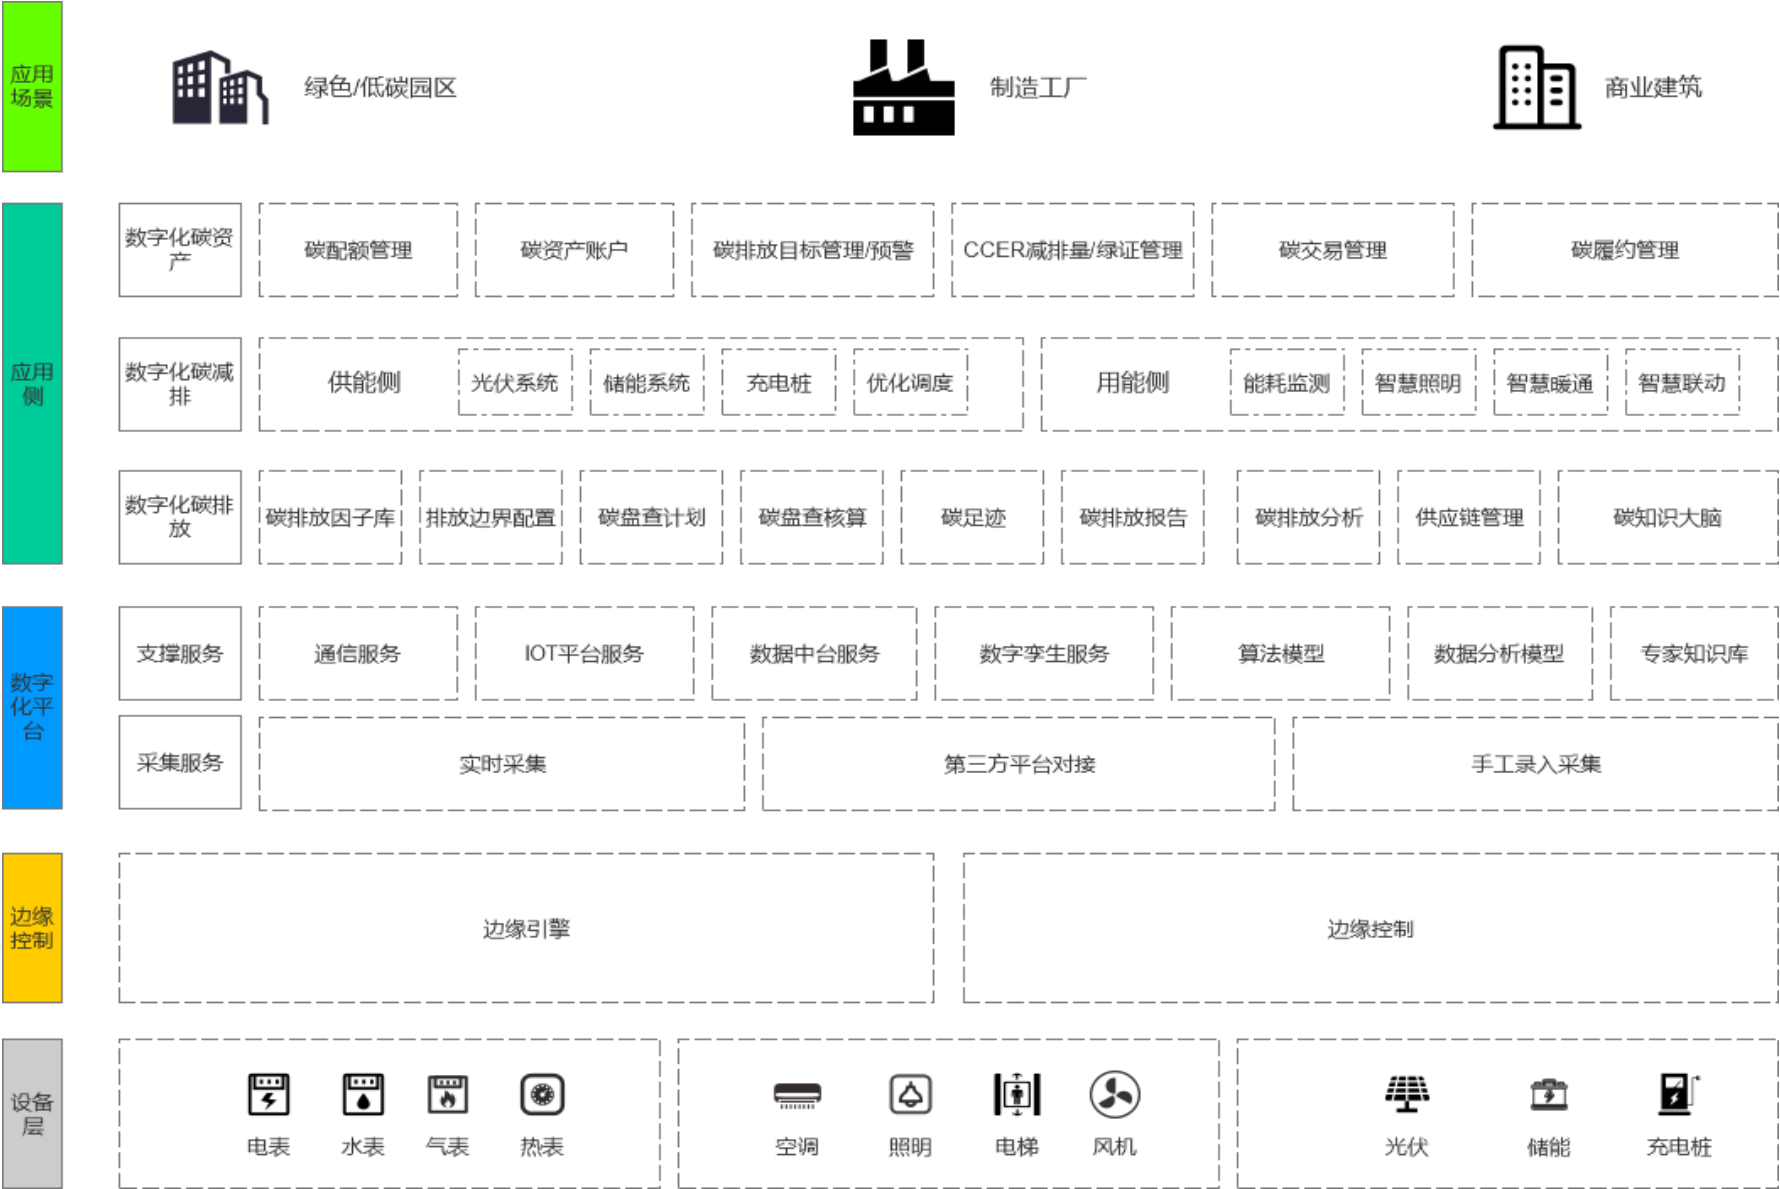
应用场景

绿色/低碳园区

制造工厂

商业建筑

应用侧

数字化碳资产

碳配额管理

碳资产账户

碳排放目标管理/预警

CCER减排量/绿证管理

碳交易管理

碳履约管理

数字化碳减排

供能侧

光伏系统

储能系统

充电桩

优化调度

用能侧

能耗监测

智慧照明

智慧暖通

智慧联动

数字化碳排放

碳排放因子库

排放边界配置

碳盘查计划

碳盘查核算

碳足迹

碳排放报告

碳排放分析

供应链管理

碳知识大脑

数字化平台

支撑服务

通信服务

IOT平台服务

数据中台服务

数字孪生服务

算法模型

数据分析模型

专家知识库

采集服务

实时采集

第三方平台对接

手工录入采集

边缘控制

边缘引擎

边缘控制

设备层

电表

水表

气表

热表

空调

照明

电梯

风机

光伏

储能

充电桩